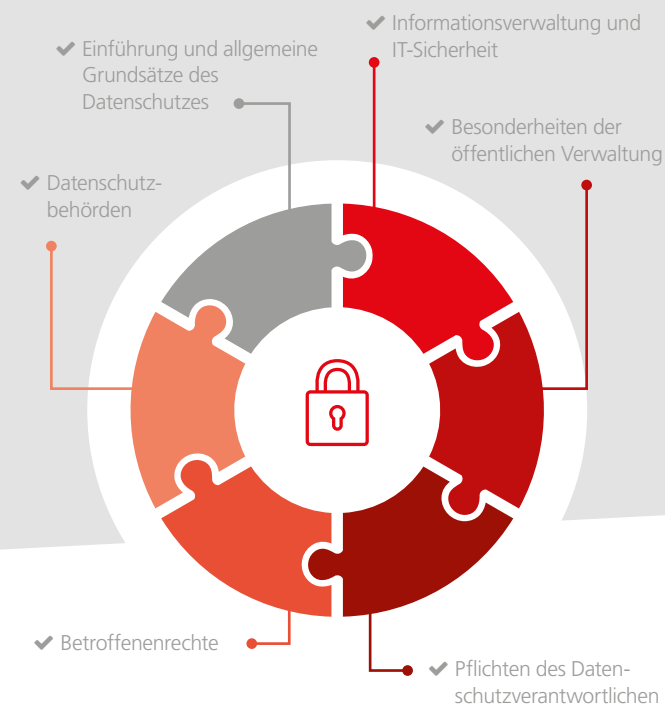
Informationsverwaltung und IT-Sicherheit

Einführung und allgemeine Grundsätze des Datenschutzes

Besonderheiten der öffentlichen Verwaltung

Datenschutzbehörden

Betroffenenrechte

Pflichten des Datenschutzverantwortlichen